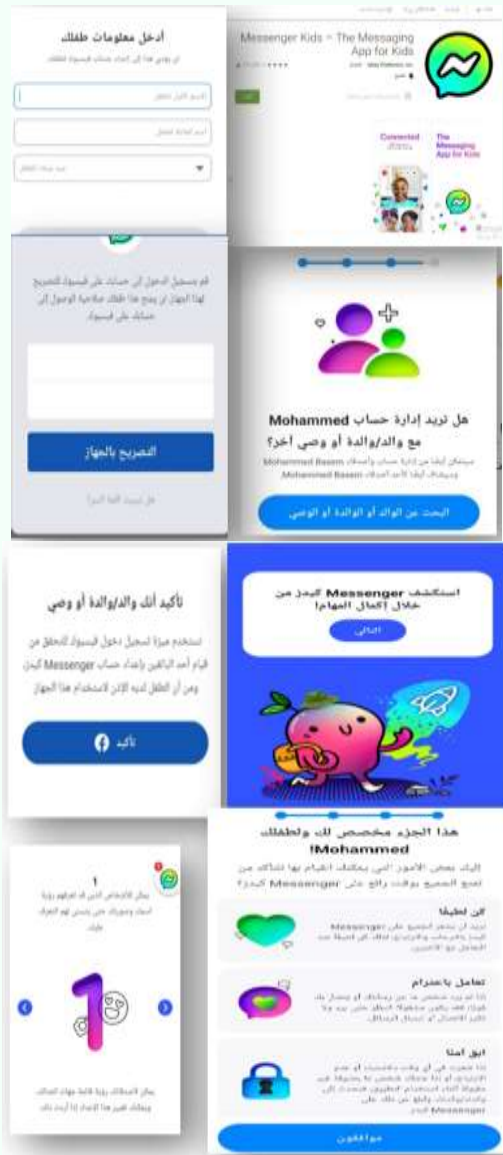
أدخل معلومات طفلك

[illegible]

الاسم الأول للطفل

اسم عائلة الطفل

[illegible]

Messenger Kids – The Messaging App for Kids

Connected

The Messaging App for Kids

قم بتسجيل الدخول إلى حسابك على فيسبوك للتصريح لهذا الجهاز. لن يمنح هذا طفلك صلاحية الوصول إلى حسابك على فيسبوك.

التصريح بالجهاز

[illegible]

هل تريد إدارة حساب Mohammed مع والد/والدة أو وصي آخر؟

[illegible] Mohammed Basem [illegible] Mohammed Basem

البحث عن الوالد أو الوالدة أو الوصي

تأكيد أنك والد/والدة أو وصي

استخدم ميزة تسجيل دخول فيسبوك للتحقق من قيام أحد البالغين بإعداد حساب Messenger كيدز ومن أن الطفل لديه الإذن لاستخدام هذا الجهاز

تأكيد

استكشف Messenger كيدز من خلال إكمال المهام!

التالي

1

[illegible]

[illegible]

هذا الجزء مخصص لك ولطفلك Mohammed!

إليك بعض الأمور التي يمكنك القيام بها لتتأكد من تمتع الجميع بوقت رائع على Messenger كيدز؟

كن لطيفًا

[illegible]

تعامل باحترام

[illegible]

ابق آمنًا

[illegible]

موافقون